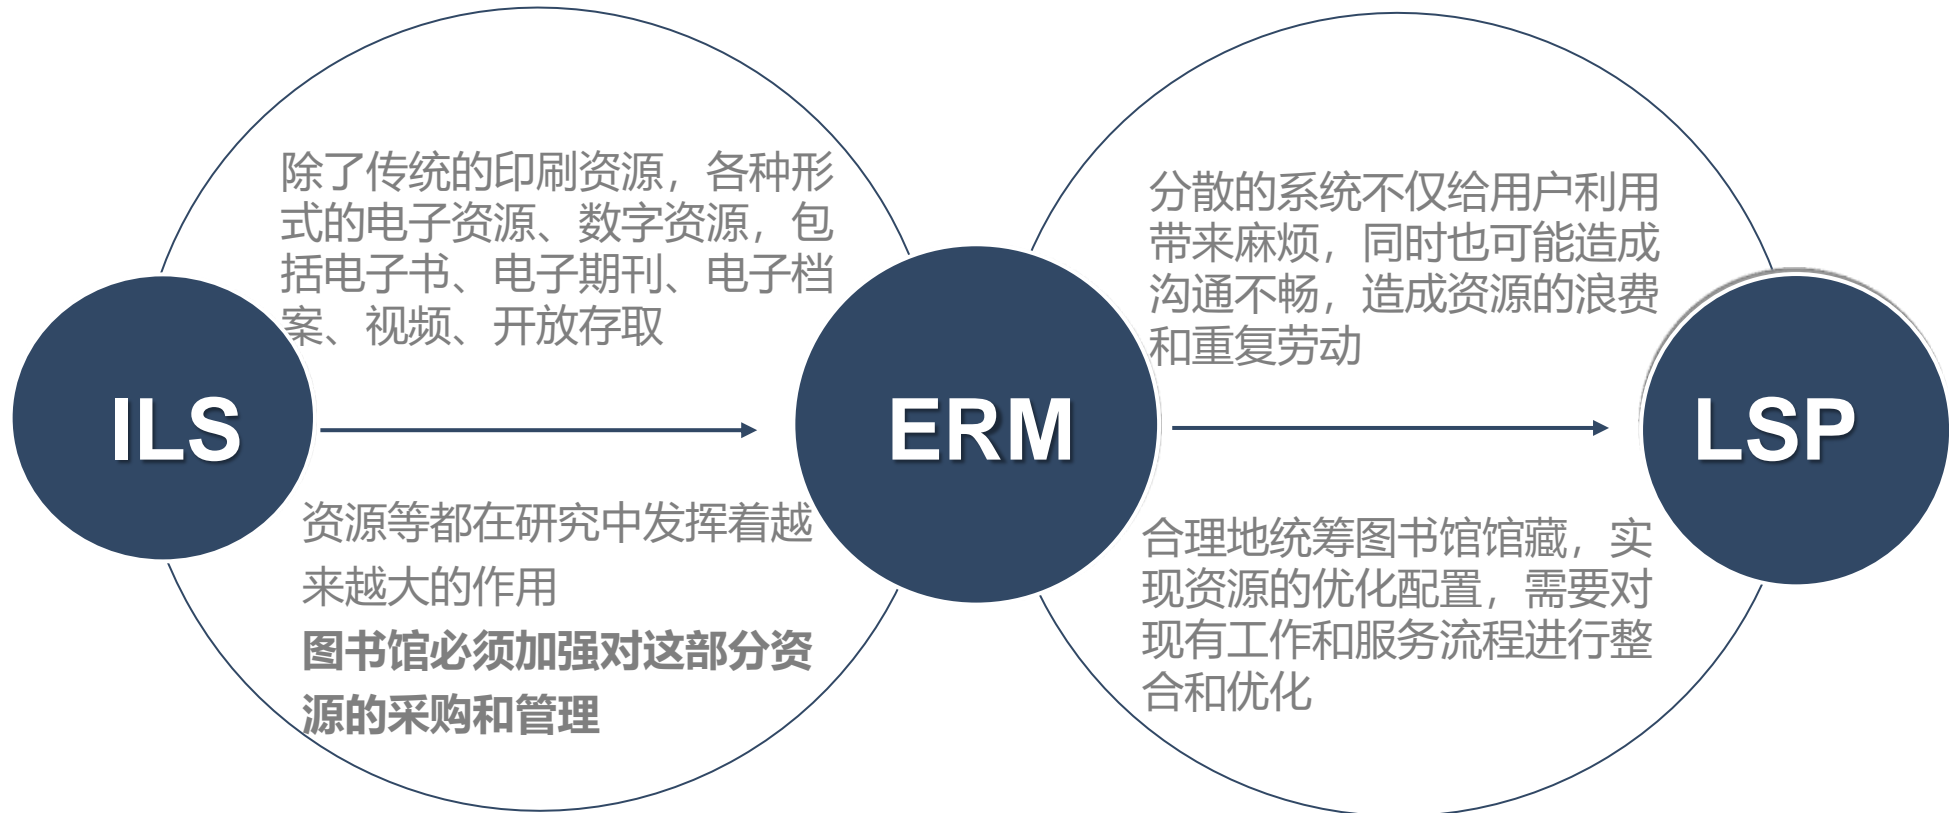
ILS

除了传统的印刷资源，各种形式的电子资源、数字资源，包括电子书、电子期刊、电子档案、视频、开放存取

资源等都在研究中发挥着越来越大的作用

图书馆必须加强对这部分资源的采购和管理

ERM

分散的系统不仅给用户利用带来麻烦，同时也可能造成沟通不畅，造成资源的浪费和重复劳动

合理地统筹图书馆馆藏，实现资源的优化配置，需要对现有工作和服务流程进行整合和优化

LSP